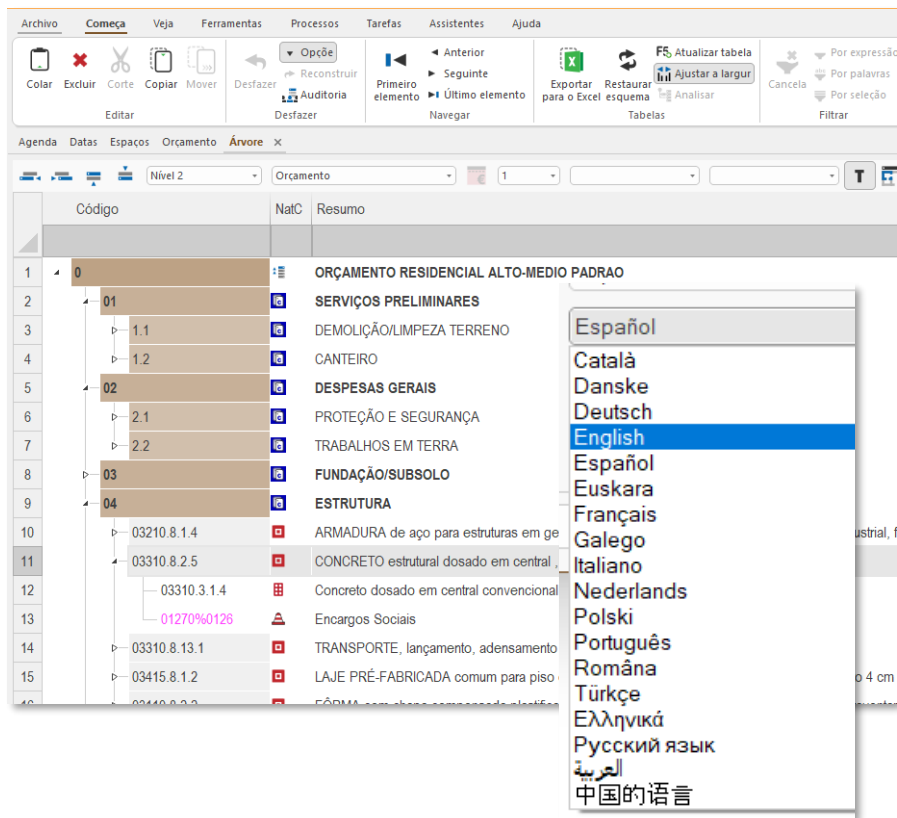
Archivo Começa Veja Ferramentas Processos Tarefas Assistentes Ajuda

Colar Excluir Corte Copiar Mover
Editar

Desfazer Opção Reconstruir Auditoria
Desfazer

Primeiro elemento Anterior Seguinte Último elemento
Navegar

Exportar para o Excel Restaurar esquema Atualizar tabela Ajustar a largur Analisar
Tabelas

Cancela Por expressão Por palavras Por seleção
Filtrar

Agenda Datas Espaços Orçamento Árvore ×

Nível 2 Orçamento 1

| | Código | NatC | Resumo |
|---|---|---|---|
| 1 | 0 | | ORÇAMENTO RESIDENCIAL ALTO-MEDIO PADRAO |
| 2 | 01 | | SERVIÇOS PRELIMINARES |
| 3 | 1.1 | | DEMOLIÇÃO/LIMPEZA TERRENO |
| 4 | 1.2 | | CANTEIRO |
| 5 | 02 | | DESPESAS GERAIS |
| 6 | 2.1 | | PROTEÇÃO E SEGURANÇA |
| 7 | 2.2 | | TRABALHOS EM TERRA |
| 8 | 03 | | FUNDAÇÃO/SUBSOLO |
| 9 | 04 | | ESTRUTURA |
| 10 | 03210.8.1.4 | | ARMADURA de aço para estruturas em ge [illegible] ustrial, f |
| 11 | 03310.8.2.5 | | CONCRETO estrutural dosado em central , |
| 12 | 03310.3.1.4 | | Concreto dosado em central convencional |
| 13 | 01270%0126 | | Encargos Sociais |
| 14 | 03310.8.13.1 | | TRANSPORTE, lançamento, adensamento |
| 15 | 03415.8.1.2 | | LAJE PRÉ-FABRICADA comum para piso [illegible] o 4 cm |
| 16 | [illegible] | | FÔRMA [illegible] |

Español
Català
Danske
Deutsch
English
Español
Euskara
Français
Galego
Italiano
Nederlands
Polski
Português
Romăna
Türkçe
Ελληνικά
Русский язык
العربية
中国的语言